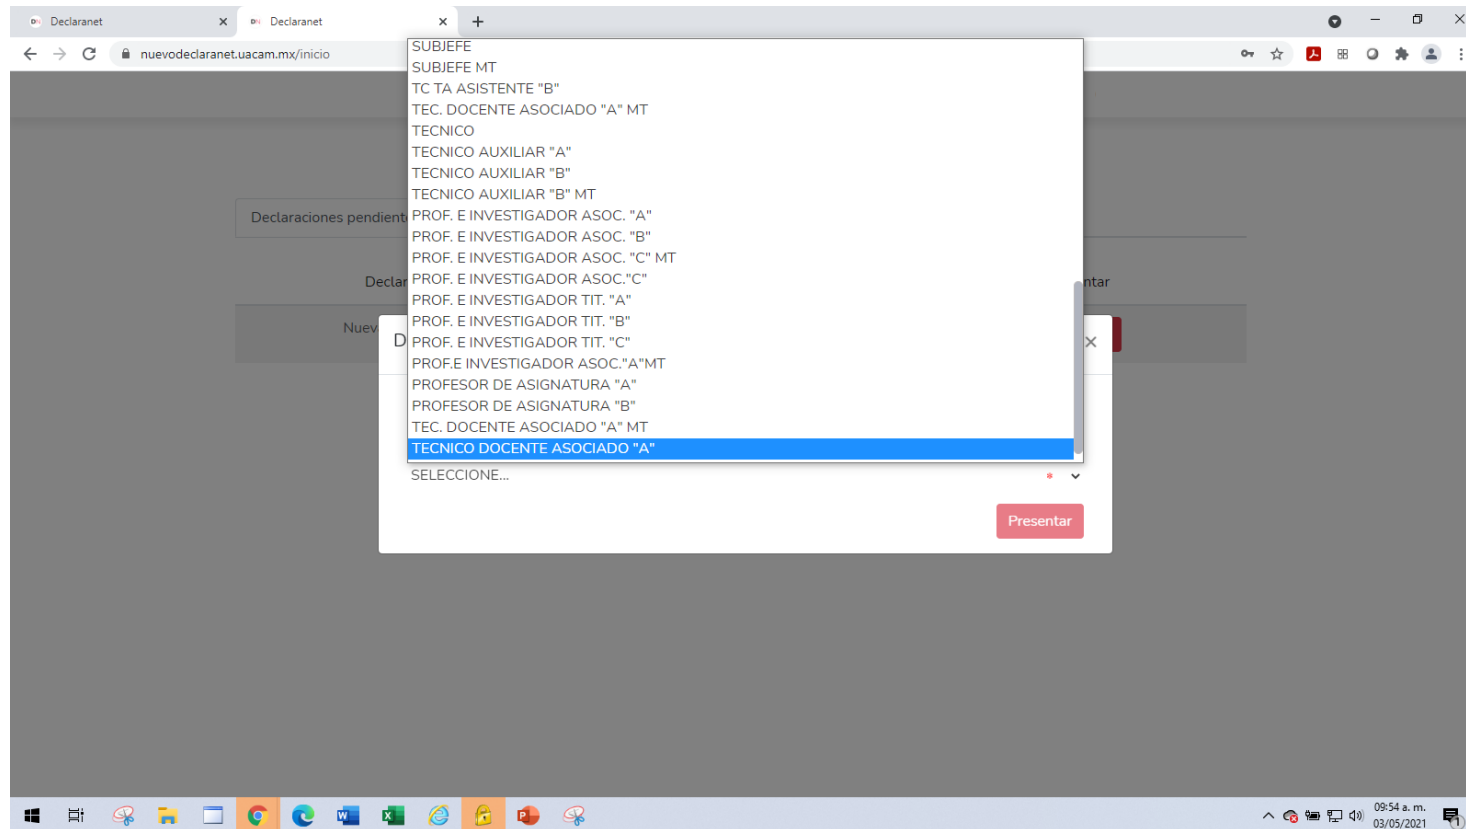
Declaranet × Declaranet × +

nuevodeclaranet.uacam.mx/inicio

SUBJEFE
SUBJEFE MT
TC TA ASISTENTE "B"
TEC. DOCENTE ASOCIADO "A" MT
TECNICO
TECNICO AUXILIAR "A"
TECNICO AUXILIAR "B"
TECNICO AUXILIAR "B" MT
PROF. E INVESTIGADOR ASOC. "A"
PROF. E INVESTIGADOR ASOC. "B"
PROF. E INVESTIGADOR ASOC. "C" MT
PROF. E INVESTIGADOR ASOC."C"
PROF. E INVESTIGADOR TIT. "A"
PROF. E INVESTIGADOR TIT. "B"
PROF. E INVESTIGADOR TIT. "C"
PROF.E INVESTIGADOR ASOC."A"MT
PROFESOR DE ASIGNATURA "A"
PROFESOR DE ASIGNATURA "B"
TEC. DOCENTE ASOCIADO "A" MT
TECNICO DOCENTE ASOCIADO "A"

Declaraciones pendient

Declar

ntar

Nuev

D

×

SELECCIONE...

*

Presentar

09:54 a. m.
03/05/2021